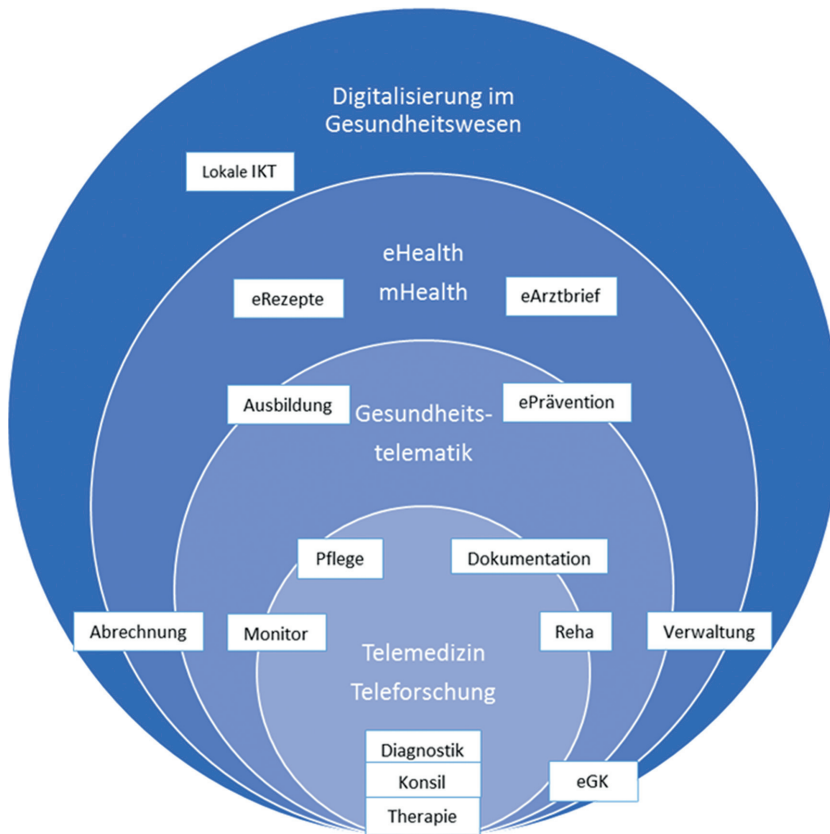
Digitalisierung im Gesundheitswesen

Lokale IKT

eHealth
mHealth

eRezepte

eArztbrief

Ausbildung

Gesundheitstelematik

ePrävention

Pflege

Dokumentation

Abrechnung

Monitor

Reha

Verwaltung

Telemedizin
Teleforschung

Diagnostik

Konsil

Therapie

eGK